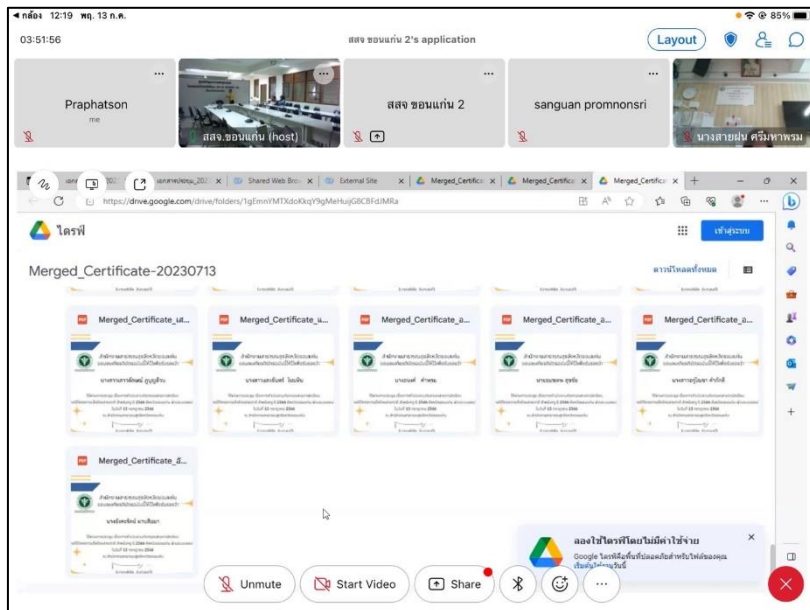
◂ กล้อง 12:19 พฤ. 13 ก.ค.

85%

03:51:56

สสจ ขอนแก่น 2's application

Layout

Praphatson

me

สสจ.ขอนแก่น (host)

สสจ ขอนแก่น 2

sanguan promnonsri

นางสายฝน ศรีมหาพรม

Shared Web Bro

External Site

Merged_Certifica

Merged_Certifica

Merged_Certifica

https://drive.google.com/drive/folders/1gEmnYMTXdoKkqY9gMeHuijG8CBFdJMRa

ไดรฟ์

เข้าสู่ระบบ

Merged_Certificate-20230713

ดาวน์โหลดทั้งหมด

Merged_Certificate_นา...

Merged_Certificate_น...

Merged_Certificate_อ...

Merged_Certificate_อ...

Merged_Certificate_อ...

Merged_Certificate_อ...

ลองใช้ไดรฟ์โดยไม่มีค่าใช้จ่าย

Google ไดรฟ์คือที่ที่ปลอดภัยสำหรับไฟล์ของคุณ เริ่มต้นใช้งานวันนี้

Unmute

Start Video

Share

...